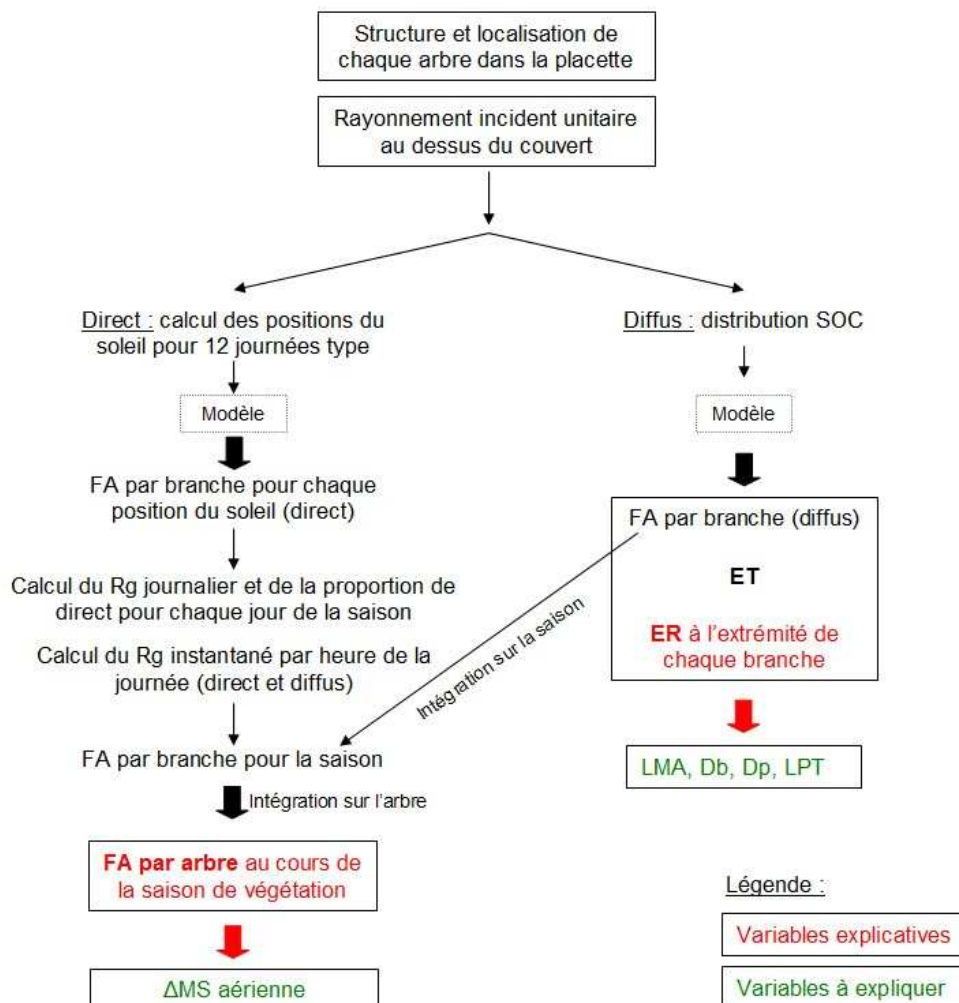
Structure et localisation de chaque arbre dans la placette

Rayonnement incident unitaire au dessus du couvert

Direct : calcul des positions du soleil pour 12 journées type

Modèle

FA par branche pour chaque position du soleil (direct)

Calcul du Rg journalier et de la proportion de direct pour chaque jour de la saison

Calcul du Rg instantané par heure de la journée (direct et diffus)

FA par branche pour la saison

Intégration sur l'arbre

FA par arbre au cours de la saison de végétation

ΔMS aérienne

Diffus : distribution SOC

Modèle

FA par branche (diffus)

ET

ER à l'extrémité de chaque branche

Intégration sur la saison

LMA, Db, Dp, LPT

Légende :

Variables explicatives

Variables à expliquer